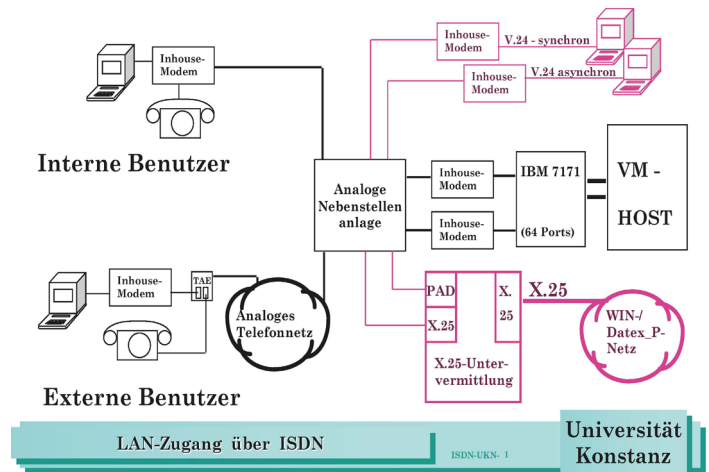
Inhouse-Modem

Interne Benutzer

Inhouse-Modem

V.24 - synchron

Inhouse-Modem

V.24 asynchron

Analoge Nebenstellen anlage

Inhouse-Modem

Inhouse-Modem

IBM 7171

(64 Ports)

VM - HOST

Inhouse-Modem

TAE

Analoges Telefonnetz

PAD

X.25

X. 25

X.25

X.25-Untervermittlung

WIN-/ Datex_P-Netz

Externe Benutzer

LAN-Zugang über ISDN

ISDN-UKN- 1

Universität Konstanz